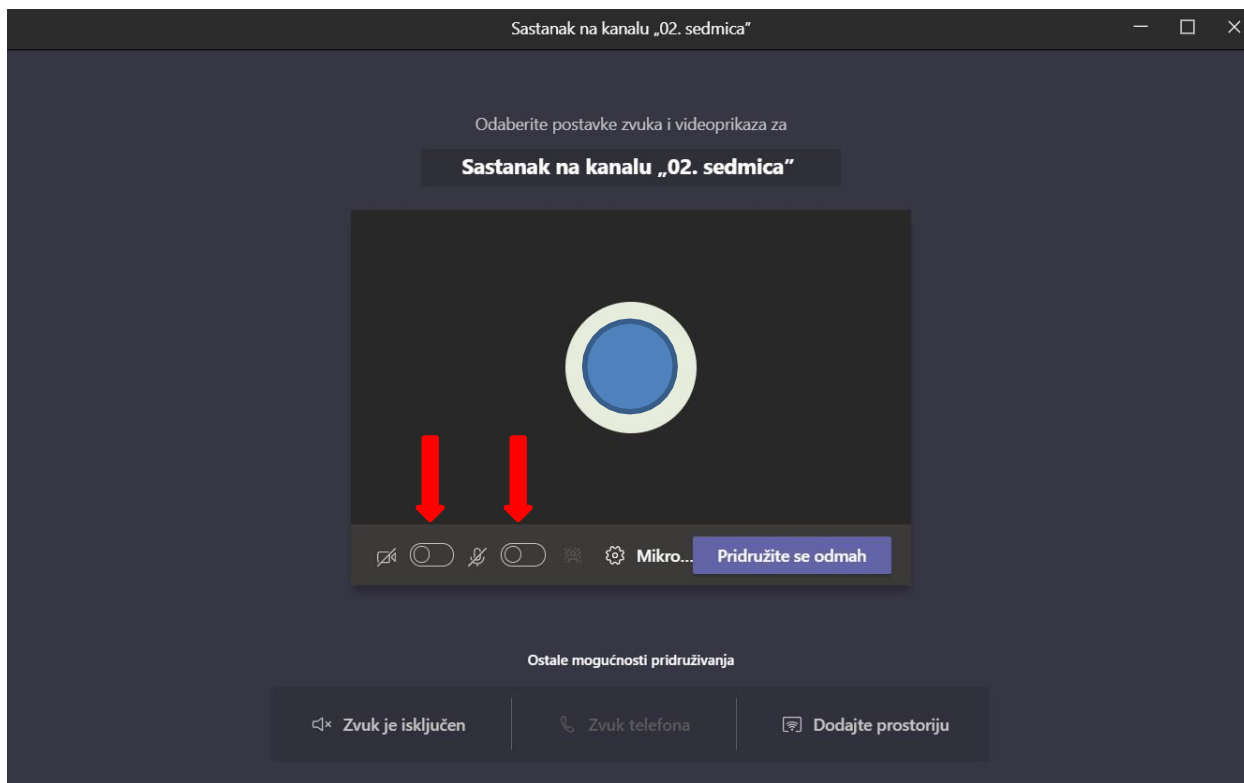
Sastanak na kanalu „02. sedmica"

Odaberite postavke zvuka i videoprikaza za

Sastanak na kanalu „02. sedmica"

Mikro... Pridružite se odmah

Ostale mogućnosti pridruživanja

Zvuk je isključen

Zvuk telefona

Dodajte prostoriju